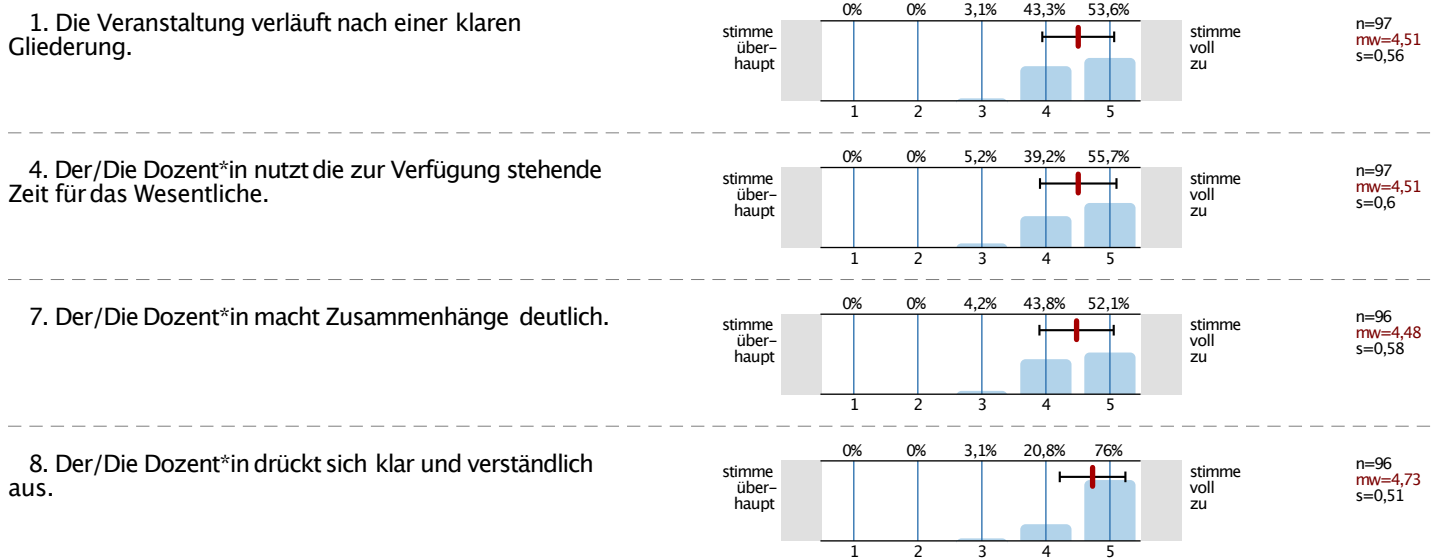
1. Die Veranstaltung verläuft nach einer klaren Gliederung.

0% 0% 3,1% 43,3% 53,6%

stimme über- haupt

stimme voll zu

1 2 3 4 5

n=97
mw=4,51
s=0,56

4. Der/Die Dozent*in nutzt die zur Verfügung stehende Zeit für das Wesentliche.

0% 0% 5,2% 39,2% 55,7%

stimme über- haupt

stimme voll zu

1 2 3 4 5

n=97
mw=4,51
s=0,6

7. Der/Die Dozent*in macht Zusammenhänge deutlich.

0% 0% 4,2% 43,8% 52,1%

stimme über- haupt

stimme voll zu

1 2 3 4 5

n=96
mw=4,48
s=0,58

8. Der/Die Dozent*in drückt sich klar und verständlich aus.

0% 0% 3,1% 20,8% 76%

stimme über- haupt

stimme voll zu

1 2 3 4 5

n=96
mw=4,73
s=0,51